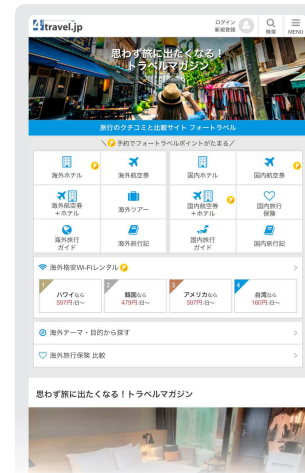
4travel.jp

ログイン
新規登録

検索

MENU

思わず旅に出たくなる！
トラベルマガジン

旅行のクチコミと比較サイト フォートラベル

＼ P 予約でフォートラベルポイントがたまる／

海外ホテル P

海外航空券

国内ホテル

国内航空券 P

海外航空券＋ホテル

海外ツアー

国内航空券＋ホテル P

海外旅行保険

海外旅行ガイド

海外旅行記

国内旅行ガイド

国内旅行記

海外格安Wi-Fiレンタル P

1 ハワイなら 597円/日〜

2 韓国なら 479円/日〜

3 アメリカなら 597円/日〜

4 台湾なら 160円/日〜

海外テーマ・目的から探す

海外旅行保険 比較

思わず旅に出たくなる！トラベルマガジン